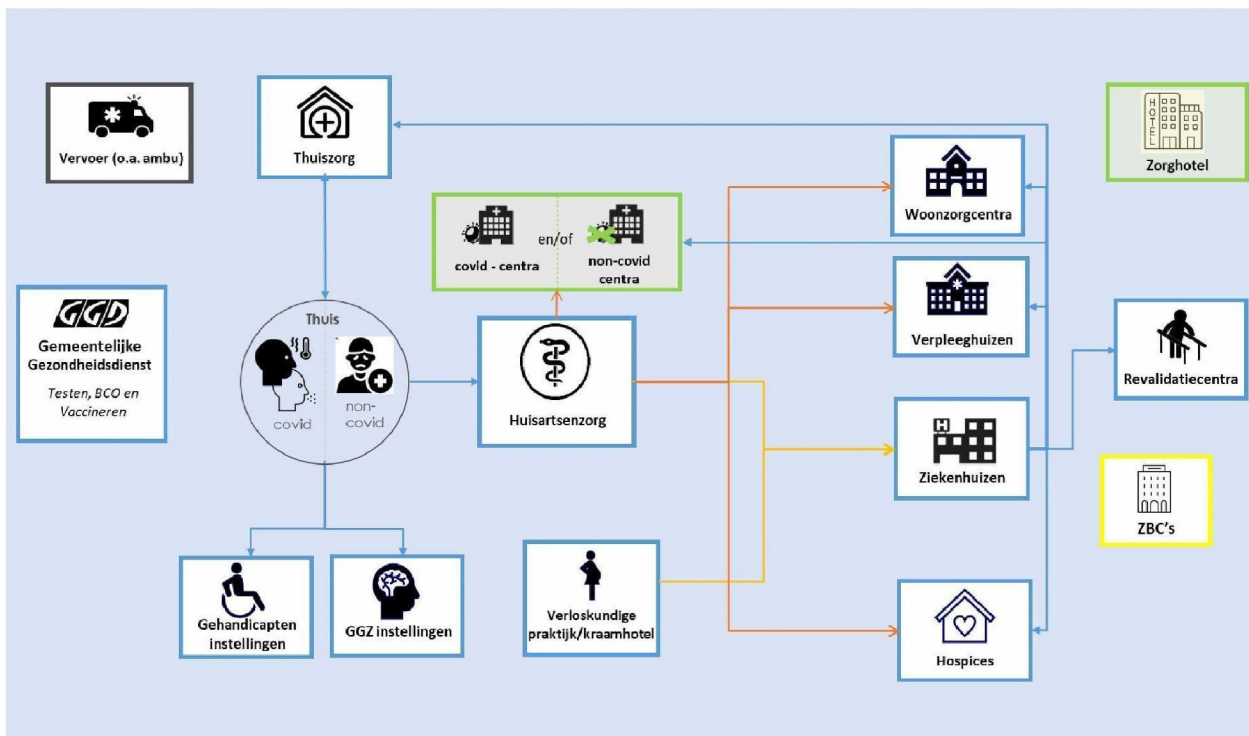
Vervoer (o.a. ambu)

Thuiszorg

Zorghotel

Woonzorgcentra

covid - centra

en/of

non-covid centra

GGD

Gemeentelijke Gezondheidsdienst

Testen, BCO en Vaccineren

Thuis

covid

non-covid

Huisartsenzorg

Verpleeghuizen

Revalidatiecentra

Ziekenhuizen

ZBC's

Gehandicapten instellingen

GGZ instellingen

Verloskundige praktijk/kraamhotel

Hospices